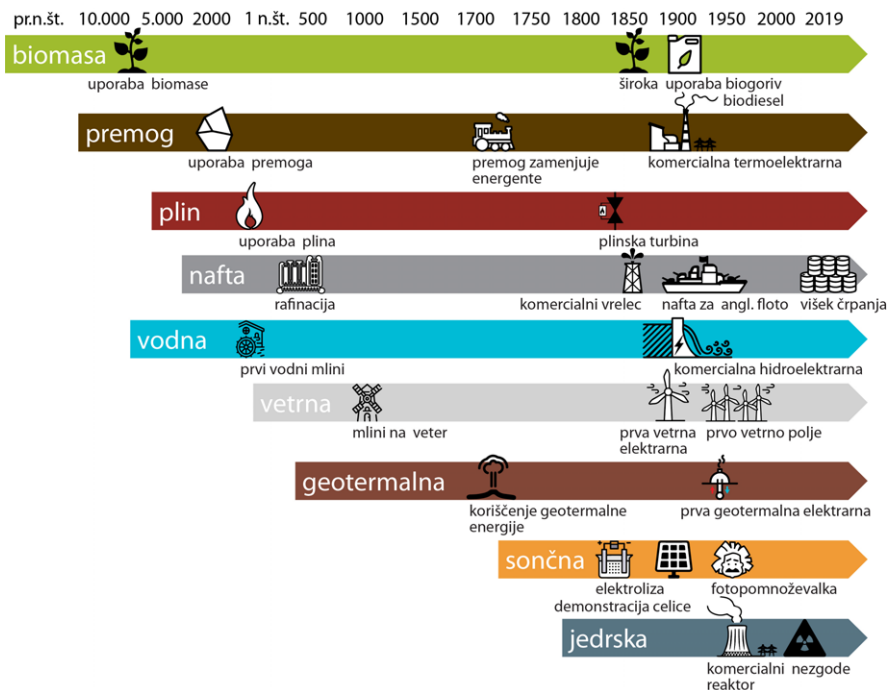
pr.n.št. 10.000 5.000 2000 1 n.št. 500 1000 1500 1700 1750 1800 1850 1900 1950 2000 2019

biomasa
uporaba biomase
široka uporaba biogoriv
biodiesel

premog
uporaba premoga
premog zamenjuje energente
komercialna termoelektrarna

plin
uporaba plina
plinska turbina

nafta
rafinacija
komercialni vrelec
nafta za angl. floto
višek črpanja

vodna
prvi vodni mlini
komercialna hidroelektrarna

vetrna
mlini na veter
prva vetrna elektrarna
prvo vetrno polje

geotermalna
koriščenje geotermalne energije
prva geotermalna elektrarna

sončna
elektroliza
demonstracija celice
fotopomnoževalka

jedrska
komercialni reaktor
nezgode